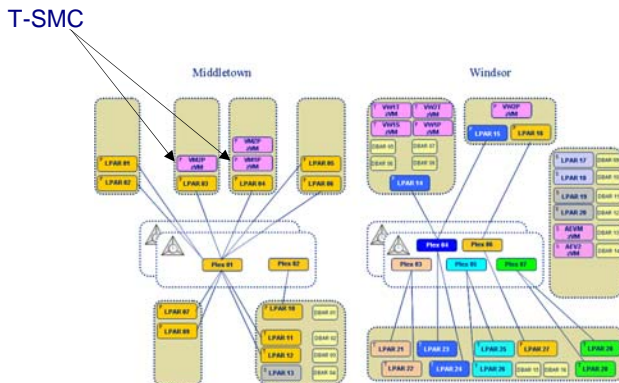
T-SMC

Middletown

Windsor

LPAR 01
LPAR 02
VM2P /VM
LPAR 03
VM2P /VM
VM3P /VM
LPAR 04
LPAR 05
LPAR 06
Plex 01
Plex 02
LPAR 07
LPAR 09
LPAR 10
LPAR 11
LPAR 12
LPAR 13

VM1T /VM
VM1T /VM
VM1S /VM
VM1P /VM
LPAR 14
VM3P /VM
LPAR 15
LPAR 16
LPAR 17
LPAR 18
LPAR 19
LPAR 20
AEVM /VM
AEV2 /VM
Plex 04
Plex 06
Plex 03
Plex 05
Plex 07
LPAR 21
LPAR 22
LPAR 23
LPAR 24
LPAR 25
LPAR 26
LPAR 27
LPAR 28
LPAR 29